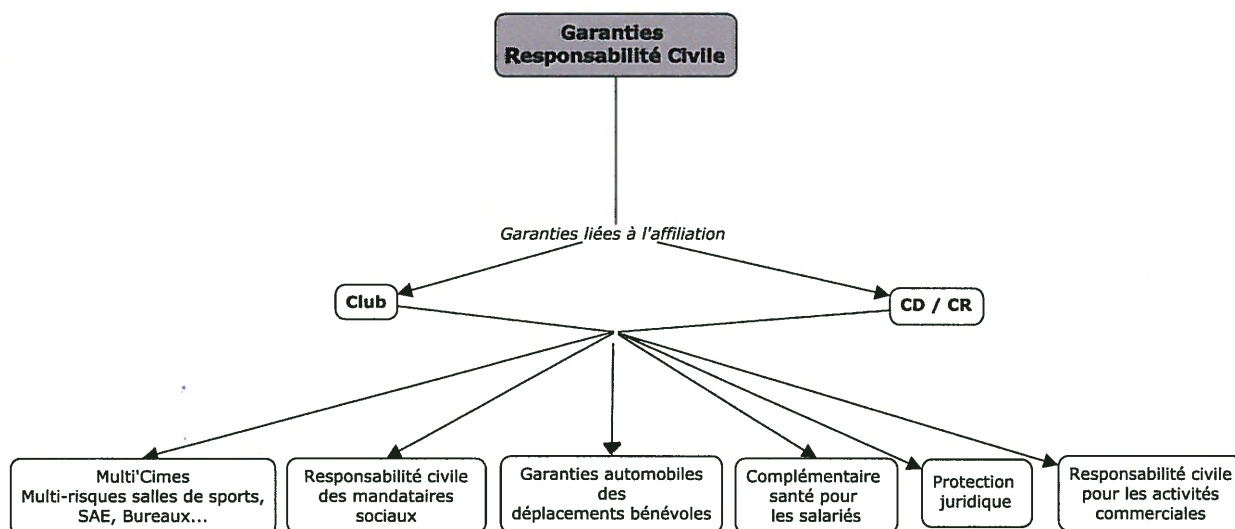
Garanties
Responsabilité Civile

Garanties liées à l'affiliation

Club

CD / CR

Multi'Cimes
Multi-risques salles de sports, SAE, Bureaux...

Responsabilité civile des mandataires sociaux

Garanties automobiles des déplacements bénévoles

Complémentaire santé pour les salariés

Protection juridique

Responsabilité civile pour les activités commerciales